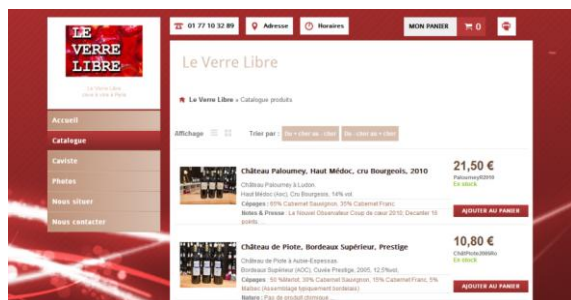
LE VERRE LIBRE

Le Verre Libre
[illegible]

01 77 10 32 89 Adresse Horaires MON PANIER 0

Accueil
Catalogue
Caviste
Photos
Nous situer
Nous contacter

Le Verre Libre

Le Verre Libre » Catalogue produits

Affichage

Trier par : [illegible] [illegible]

Château Paloumey, Haut Médoc, cru Bourgeois, 2010
Château Paloumey à Ludon
Haut Médoc (Aoc), Cru Bourgeois, 14% vol
Cépages : 65% Cabernet Sauvignon, 35% Cabernet Franc
Notes & Presse : Le Nouvel Observateur Coup de cœur 2010, Decanter 16 points

21,50 €
Paloumey2010
En stock
AJOUTER AU PANIER

Château de Piote, Bordeaux Supérieur, Prestige
Château de Piote à Aillas-Expensas
Bordeaux Supérieur (AOC), Cuvée Prestige, 2005, 12,5%vol
Cépages : 50 %Merlot, 35% Cabernet Sauvignon, 15% Cabernet Franc, 5% Malbec (Assemblage typiquement bordelais)
Notes : Pas de produit chimique

10,80 €
ChtPiote2005Po
En stock
AJOUTER AU PANIER